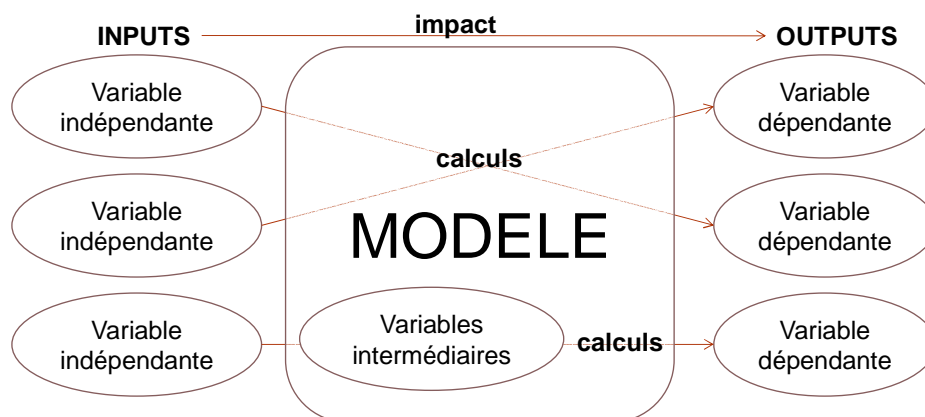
INPUTS

impact

OUTPUTS

Variable indépendante

Variable indépendante

Variable indépendante

calculs

MODELE

Variables intermédiaires

calculs

Variable dépendante

Variable dépendante

Variable dépendante